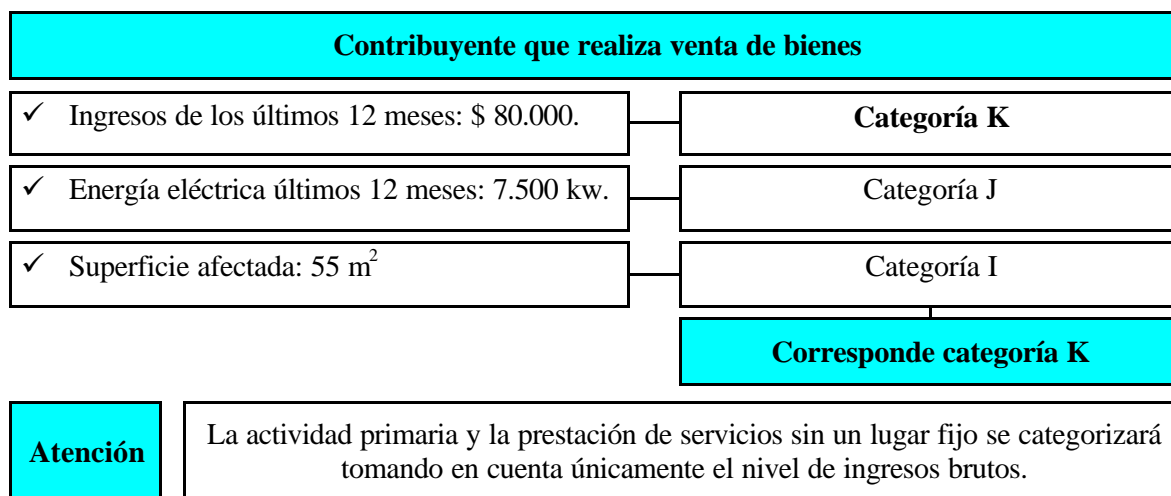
Contribuyente que realiza venta de bienes

✓ Ingresos de los últimos 12 meses: \$ 80.000.

Categoría K

✓ Energía eléctrica últimos 12 meses: 7.500 kw.

Categoría J

✓ Superficie afectada: 55 $m^2$

Categoría I

Corresponde categoría K

Atención

La actividad primaria y la prestación de servicios sin un lugar fijo se categorizará tomando en cuenta únicamente el nivel de ingresos brutos.